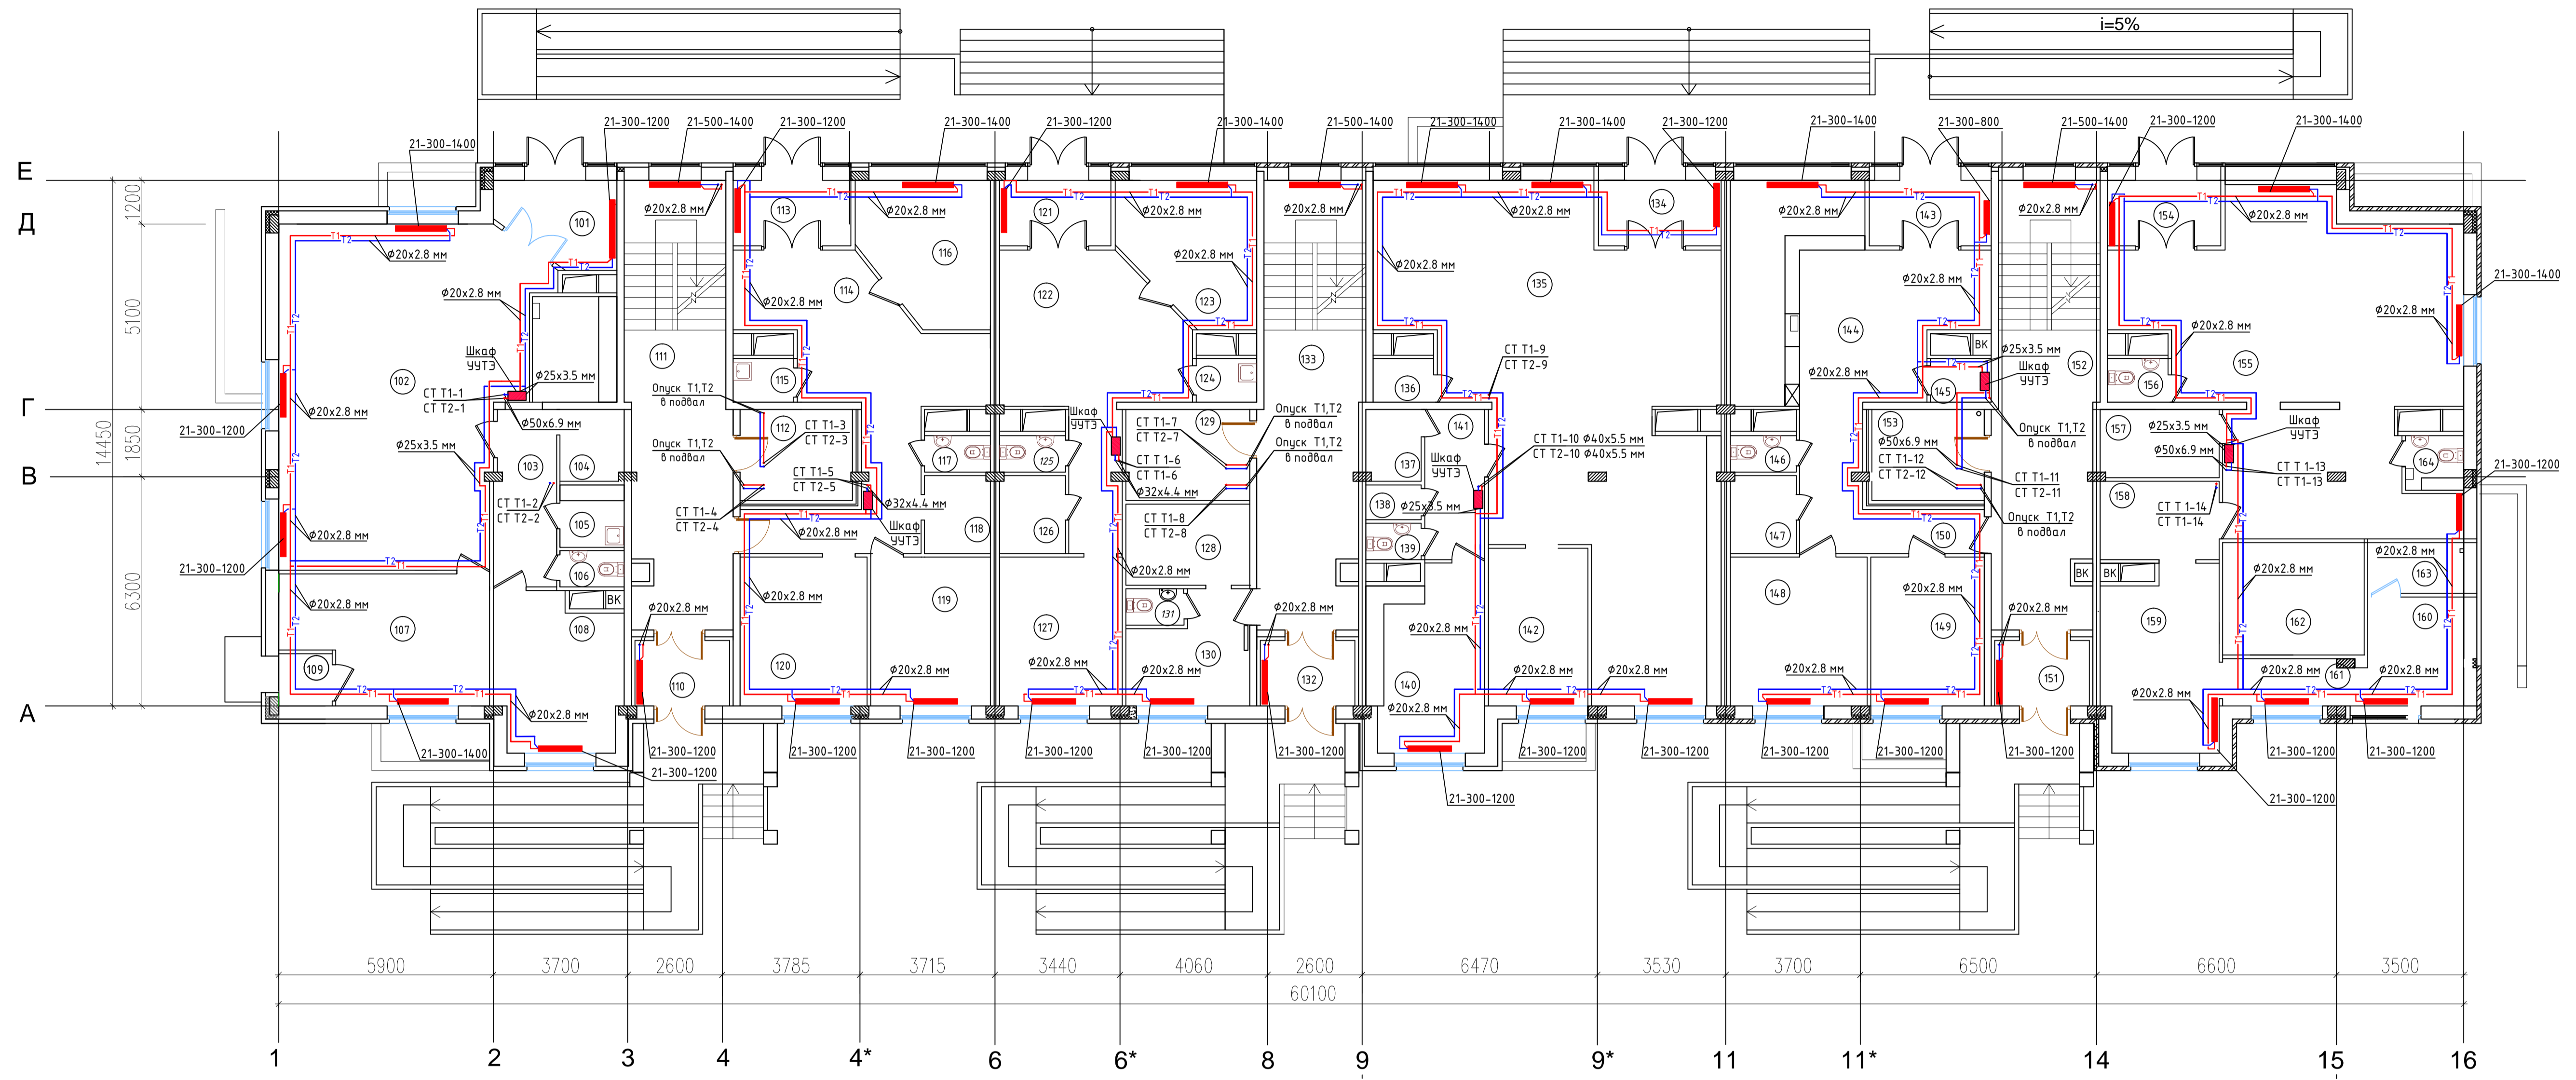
i=5%

Е
Д
Г
В
А

1200
5100
1850
6300
14450

21-300-1400
21-300-1200
21-500-1400
21-300-1200
21-300-1400
21-300-1200
21-300-1400
21-500-1400
21-300-1400
21-300-1400
21-300-1200
21-300-1400
21-300-800
21-500-1400
21-300-1200
21-300-1400
21-300-1400
21-300-1200
21-300-1200
21-300-1200

Ф20x2.8 мм
Шкаф УУТЭ
СТ Т1-1
СТ Т2-1
Ф25x3.5 мм
Ф50x6.9 мм
Опуск Т1,Т2 в подвал
СТ Т1-2
СТ Т2-2
СТ Т1-3
СТ Т2-3
СТ Т1-4
СТ Т2-4
СТ Т1-5
СТ Т2-5
Ф32x4.4 мм
Шкаф УУТЭ
СТ Т1-7
СТ Т2-7
СТ Т1-6
СТ Т1-6
Ф32x4.4 мм
СТ Т1-8
СТ Т2-8
СТ Т1-9
СТ Т2-9
СТ Т1-10 Ф40x5.5 мм
СТ Т2-10 Ф40x5.5 мм
Шкаф УУТЭ
СТ Т1-11
СТ Т2-11
СТ Т1-12
СТ Т2-12
Опуск Т1,Т2 в подвал
СТ Т1-13
СТ Т1-13
СТ Т1-14
СТ Т1-14
ВК

101 102 103 104 105 106 107 108 109 110 111 112 113 114 115 116 117 118 119 120 121 122 123 124 125 126 127 128 129 130 131 132 133 134 135 136 137 138 139 140 141 142 143 144 145 146 147 148 149 150 151 152 153 154 155 156 157 158 159 160 161 162 163 164

21-300-1400
21-300-1200
21-300-1200
21-300-1200
21-300-1200
21-300-1200
21-300-1200
21-300-1200
21-300-1200
21-300-1200
21-300-1200
21-300-1200
21-300-1200
21-300-1200
21-300-1200
21-300-1200
21-300-1200
21-300-1200

5900 3700 2600 3785 3715 3440 4060 2600 6470 3530 3700 6500 6600 3500
60100

1 2 3 4 4* 6 6* 8 9 9* 11 11* 14 15 16